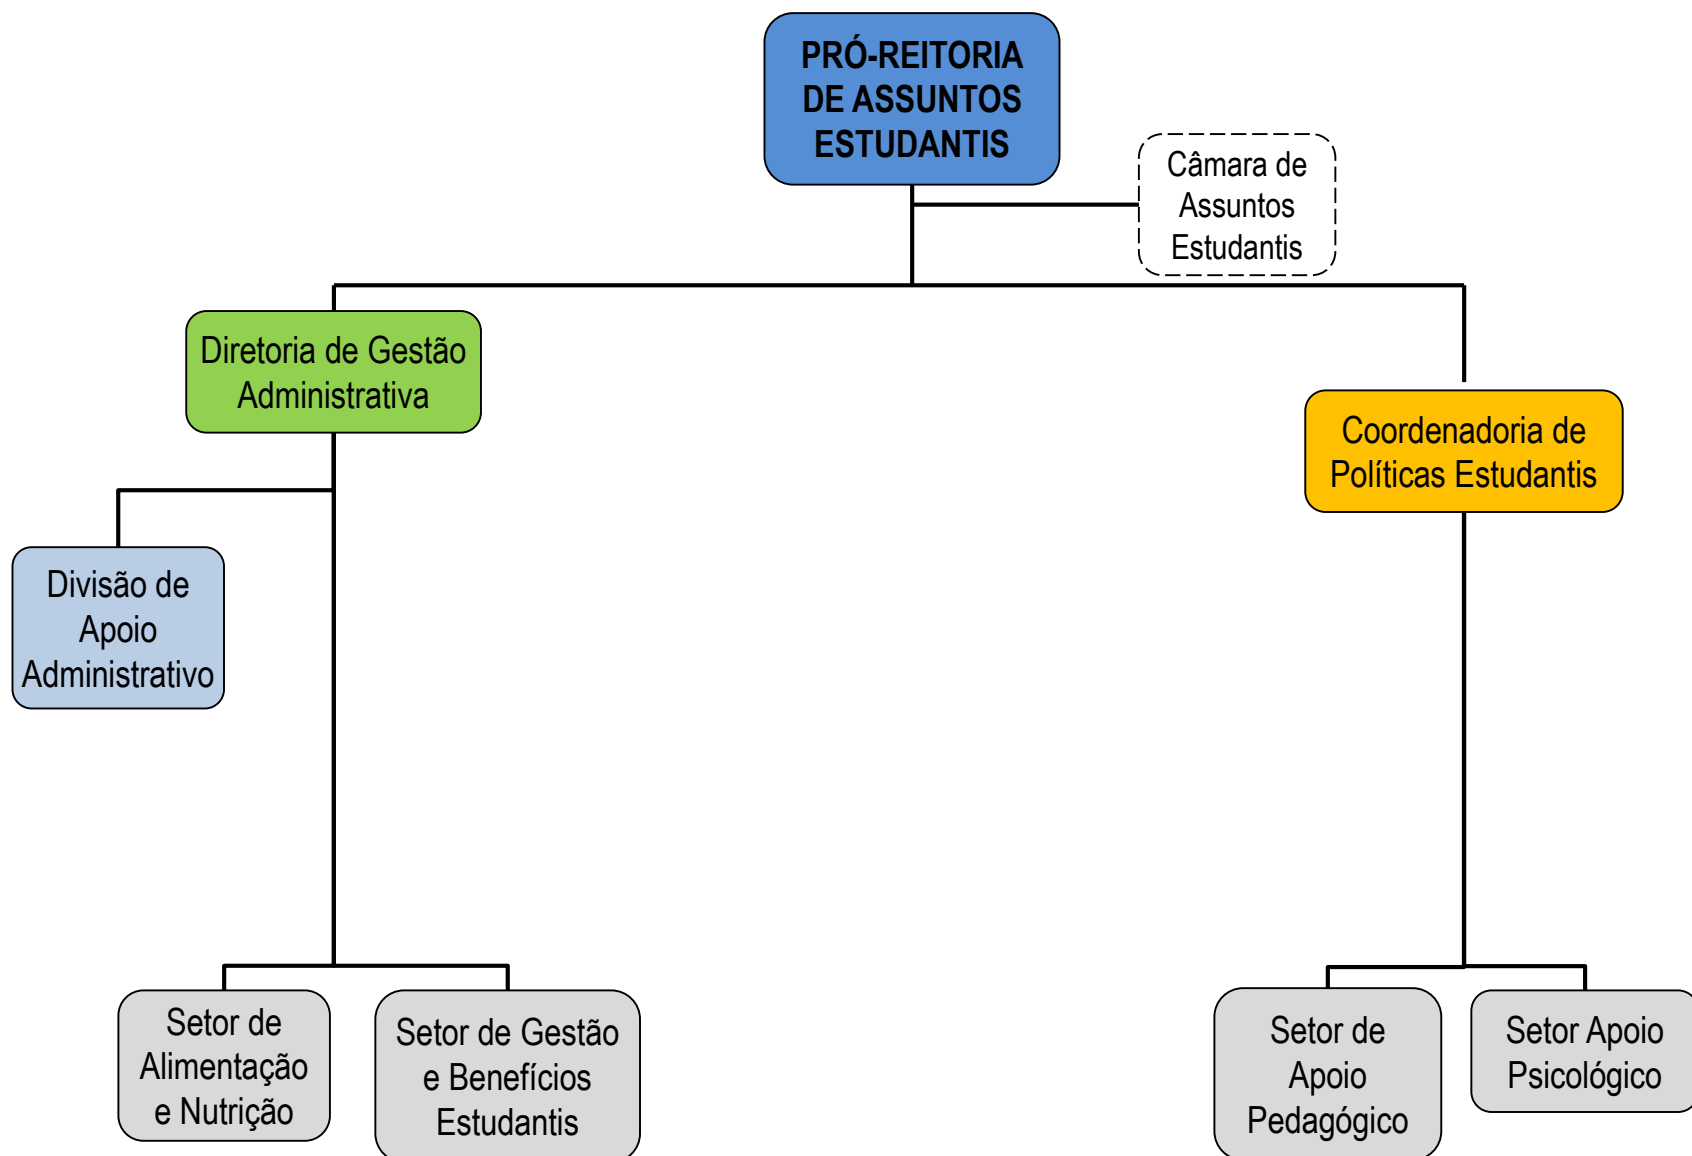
PRÓ-REITORIA DE ASSUNTOS ESTUDANTIS

Câmara de Assuntos Estudantis

Diretoria de Gestão Administrativa

Coordenadoria de Políticas Estudantis

Divisão de Apoio Administrativo

Setor de Alimentação e Nutrição

Setor de Gestão e Benefícios Estudantis

Setor de Apoio Pedagógico

Setor Apoio Psicológico